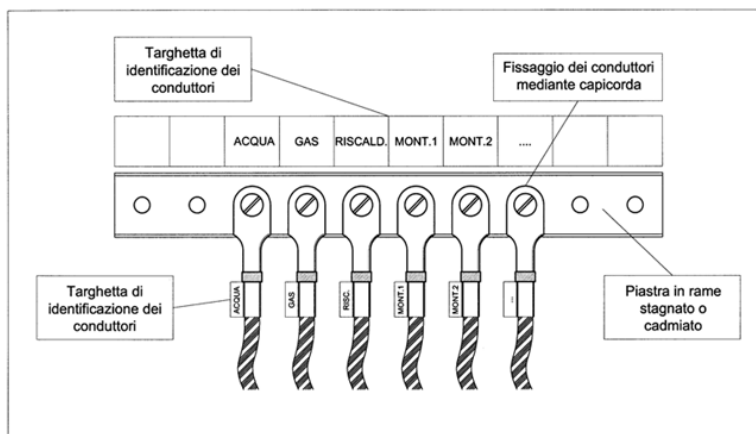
Targhetta di identificazione dei conduttori

Fissaggio dei conduttori mediante capicorda

ACQUA
GAS
RISCALD.
MONT.1
MONT.2
....

Targhetta di identificazione dei conduttori

ACQUA
GAS
RISC.
MONT.1
MONT.2
...

Piastra in rame stagnato o cadmiato